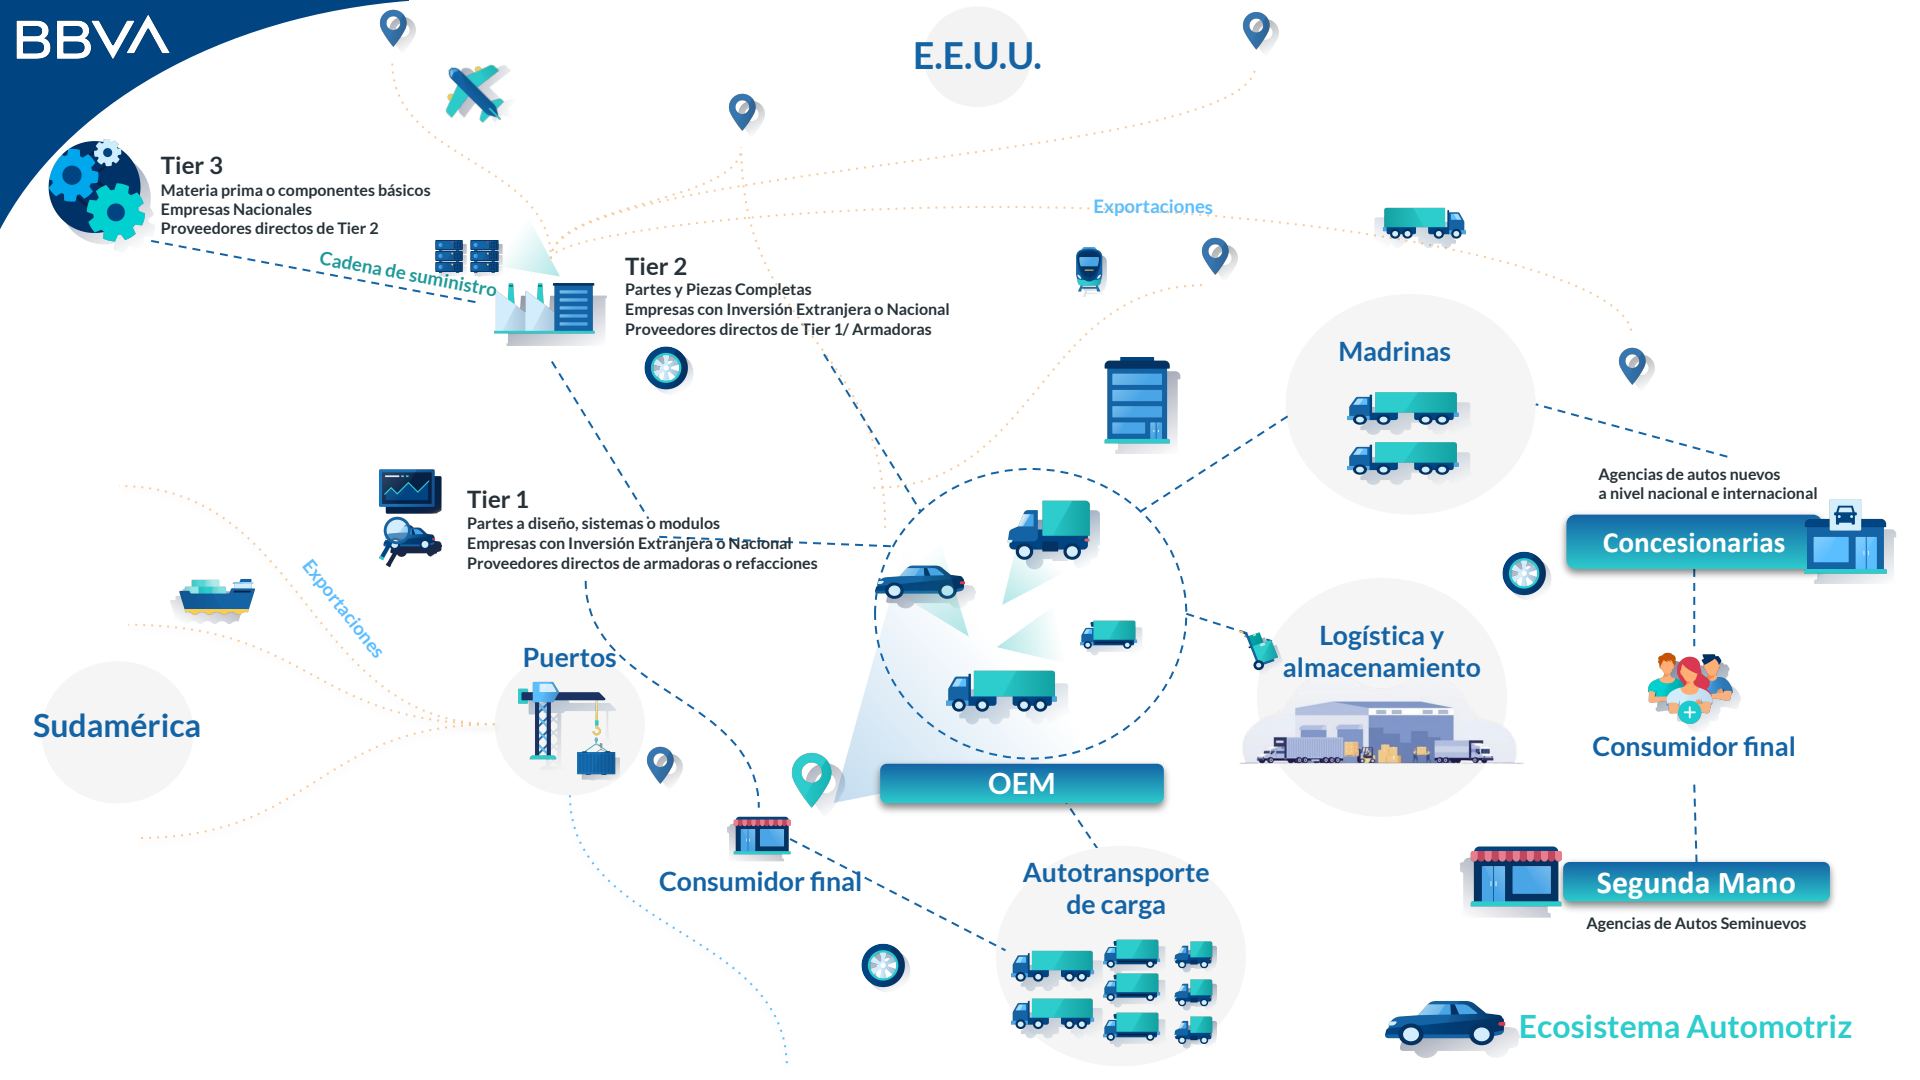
BBVA

E.E.U.U.

Tier 3
Materia prima o componentes básicos
Empresas Nacionales
Proveedores directos de Tier 2

Cadena de suministro

Exportaciones

Tier 2
Partes y Piezas Completas
Empresas con Inversión Extranjera o Nacional
Proveedores directos de Tier 1/ Armadoras

Madrinas

Tier 1
Partes a diseño, sistemas o modulos
Empresas con Inversión Extranjera o Nacional
Proveedores directos de armadoras o refacciones

Agencias de autos nuevos a nivel nacional e internacional

Concesionarias

Exportaciones

Puertos

Logística y almacenamiento

Sudamérica

Consumidor final

OEM

Consumidor final

Autotransporte de carga

Segunda Mano

Agencias de Autos Seminuevos

Ecosistema Automotriz